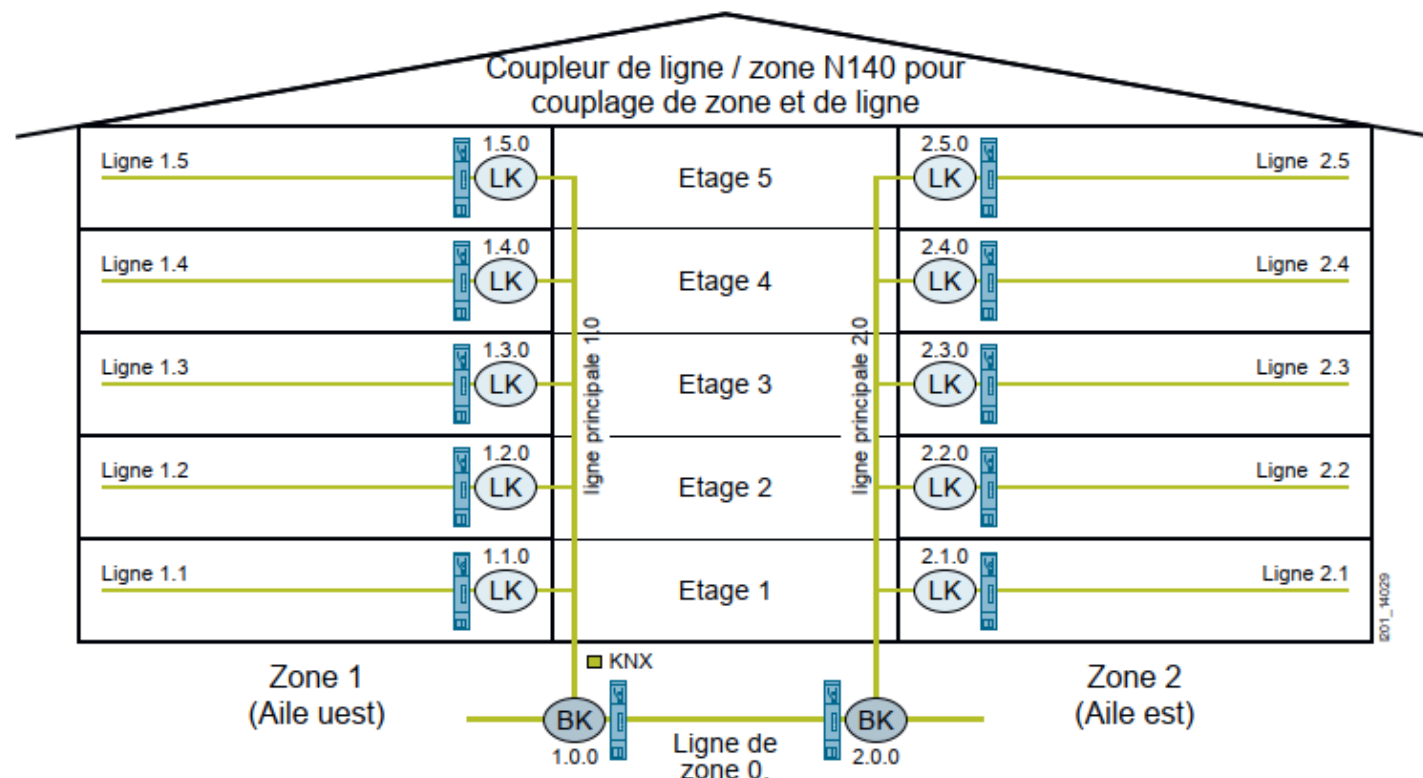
Coupleur de ligne / zone N140 pour couplage de zone et de ligne

Ligne 1.5
1.5.0
LK
Etage 5
2.5.0
LK
Ligne 2.5

Ligne 1.4
1.4.0
LK
Etage 4
2.4.0
LK
Ligne 2.4

Ligne 1.3
1.3.0
LK
Etage 3
2.3.0
LK
Ligne 2.3

Ligne 1.2
1.2.0
LK
Etage 2
2.2.0
LK
Ligne 2.2

Ligne 1.1
1.1.0
LK
Etage 1
2.1.0
LK
Ligne 2.1

ligne principale 1.0
ligne principale 2.0

I201_14029

KNX

Zone 1
(Aile uest)
BK
1.0.0
Ligne de zone 0.
BK
2.0.0
Zone 2
(Aile est)